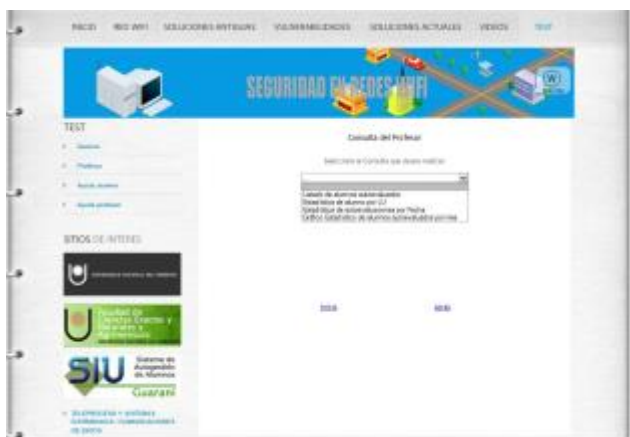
INICIO   REDES WIFI   SOLUCIONES ANTIGUAS   VULNERABILIDADES   SOLUCIONES ACTUALES   VIDEOS   TEST

SEGURIDAD EN REDES WIFI

TEST

- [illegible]
- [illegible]
- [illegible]
- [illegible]

SITIOS DE INTERES

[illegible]

Facultad de Ciencias Exactas y Naturales y Agrimensura

SIU Sistema de Autogestión de Alumnos Guaraní

- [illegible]

Consulta del Profesor

Seleccione la Consulta que desea realizar

Listado de alumnos autoevaluados
Estadística de alumno por LU
Estadística de autoevaluaciones por Fecha
Gráfico Estadístico de alumnos autoevaluados por mes

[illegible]   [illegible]